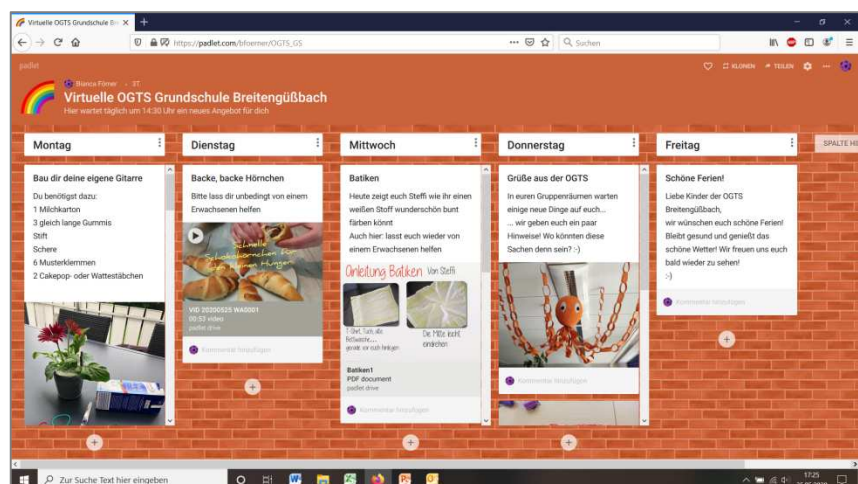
Virtuelle OGTS Grundschule Br

https://padlet.com/bfoerner/OGTS_GS

Suchen

padlet

KLONEN TEILEN

Bianca Förner · 3T

Virtuelle OGTS Grundschule Breitengüßbach

Hier wartet täglich um 14:30 Uhr ein neues Angebot für dich

Montag

Bau dir deine eigene Gitarre

Du benötigst dazu:
1 Milchkarton
3 gleich lange Gummis
Stift
Schere
6 Musterklemmen
2 Cakepop- oder Wattestäbchen

Dienstag

Backe, backe Hörnchen

Bitte lass dir unbedingt von einem Erwachsenen helfen

Schnelle Schokohörnchen für den kleinen Hunger

VID 20200525 WA0001
00:57 video
padlet drive

Kommentar hinzufügen

Mittwoch

Batiken

Heute zeigt euch Steffi wie ihr einen weißen Stoff wunderschön bunt färben könnt
Auch hier: lasst euch wieder von einem Erwachsenen helfen

Anleitung Batiken Von Steffi

1. Shirt, Tuch, alte Bettwäsche... gerade vor euch hinlegen

Die Mitte leicht eindrehen

Batiken1
PDF document
padlet drive

Kommentar hinzufügen

Donnerstag

Grüße aus der OGTS

In euren Gruppenräumen warten einige neue Dinge auf euch...
... wir geben euch ein paar Hinweise! Wo könnten diese Sachen denn sein? :-)

Kommentar hinzufügen

Freitag

Schöne Ferien!

Liebe Kinder der OGTS Breitengüßbach,
wir wünschen euch schöne Ferien!
Bleibt gesund und genießt das schöne Wetter! Wir freuen uns euch bald wieder zu sehen!
:-)

Kommentar hinzufügen

SPALTE HI

Zur Suche Text hier eingeben

17:25